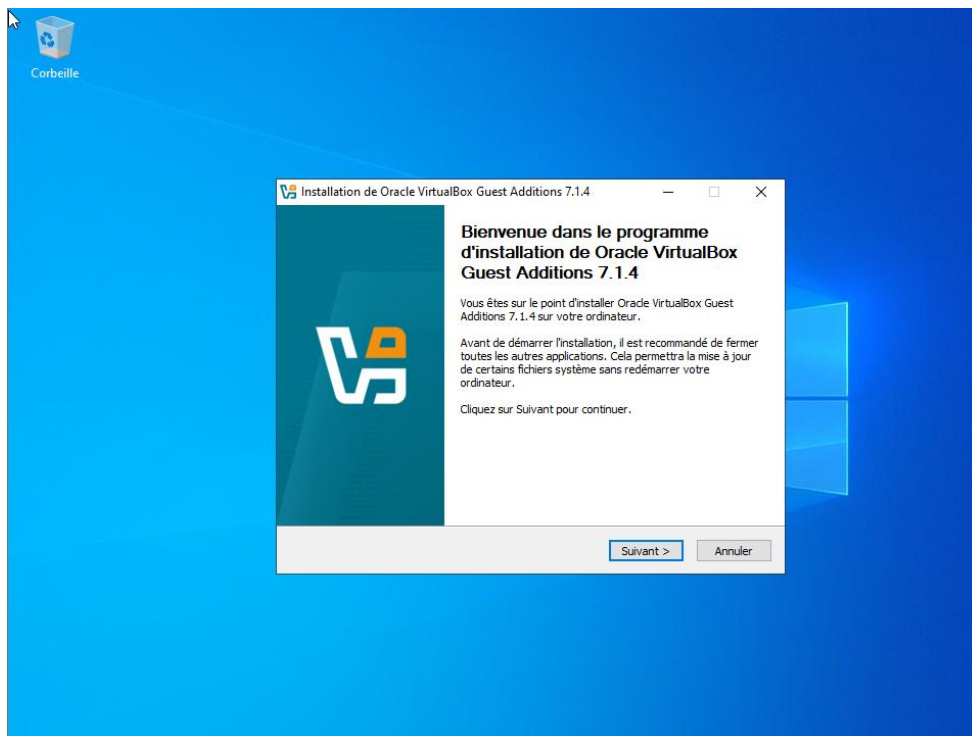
Corbeille

Installation de Oracle VirtualBox Guest Additions 7.1.4

Bienvenue dans le programme d'installation de Oracle VirtualBox Guest Additions 7.1.4

Vous êtes sur le point d'installer Oracle VirtualBox Guest Additions 7.1.4 sur votre ordinateur.

Avant de démarrer l'installation, il est recommandé de fermer toutes les autres applications. Cela permettra la mise à jour de certains fichiers système sans redémarrer votre ordinateur.

Cliquez sur Suivant pour continuer.

Suivant >
Annuler